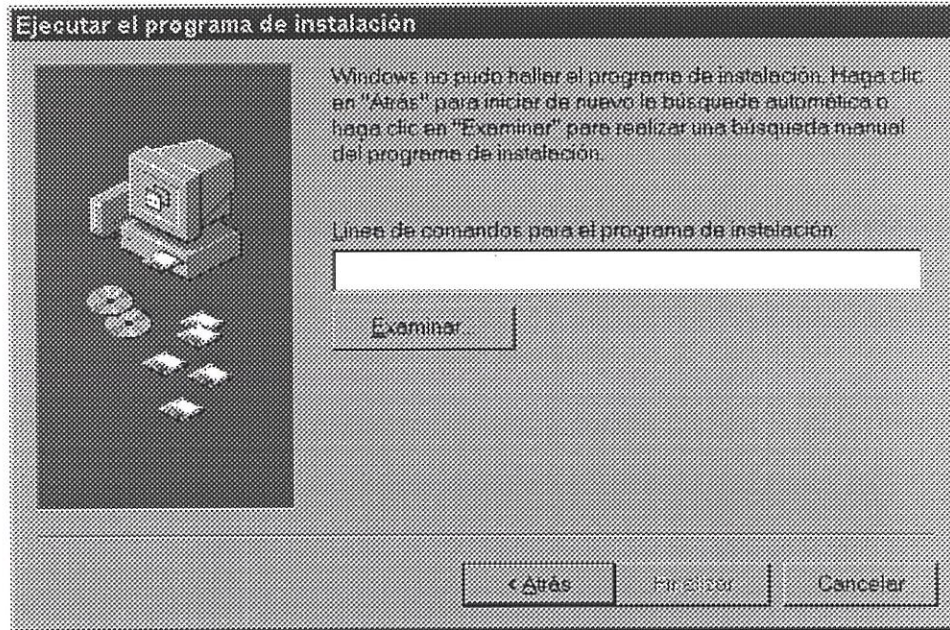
Ejecutar el programa de instalación

Windows no pudo hallar el programa de instalación. Haga clic en "Atrás" para iniciar de nuevo la búsqueda automática o haga clic en "Examinar" para realizar una búsqueda manual del programa de instalación.

Línea de comandos para el programa de instalación:

Examinar...

< Atrás

Finalizar

Cancelar